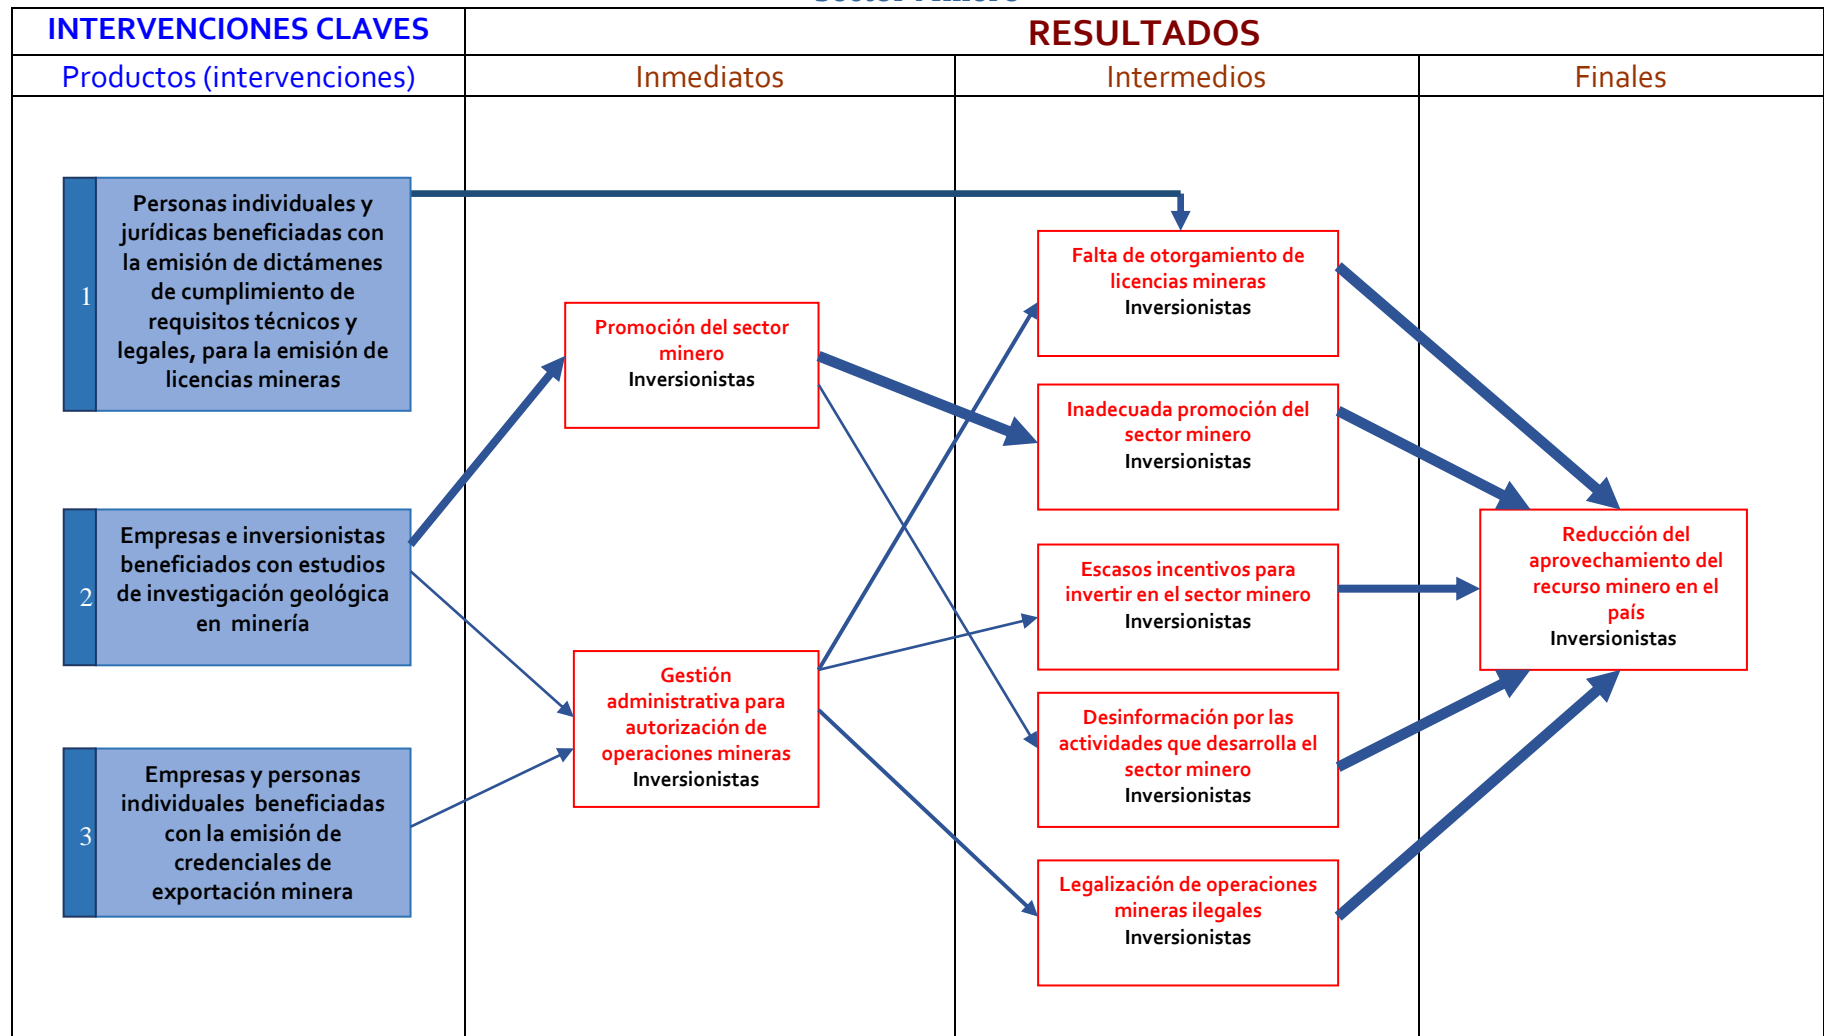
| INTERVENCIONES CLAVES | RESULTADOS | | |
|---|---|---|---|
| Productos (intervenciones) | Inmediatos | Intermedios | Finales |

1 Personas individuales y jurídicas beneficiadas con la emisión de dictámenes de cumplimiento de requisitos técnicos y legales, para la emisión de licencias mineras

2 Empresas e inversionistas beneficiados con estudios de investigación geológica en minería

3 Empresas y personas individuales beneficiadas con la emisión de credenciales de exportación minera

Promoción del sector minero
Inversionistas

Gestión administrativa para autorización de operaciones mineras
Inversionistas

Falta de otorgamiento de licencias mineras
Inversionistas

Inadecuada promoción del sector minero
Inversionistas

Escasos incentivos para invertir en el sector minero
Inversionistas

Desinformación por las actividades que desarrolla el sector minero
Inversionistas

Legalización de operaciones mineras ilegales
Inversionistas

Reducción del aprovechamiento del recurso minero en el país
Inversionistas